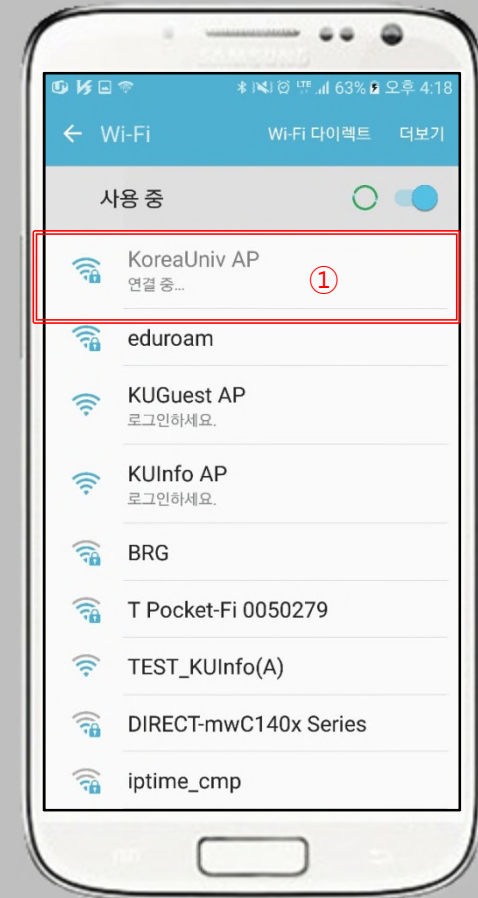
SAMSUNG

63% 오후 4:18

← Wi-Fi
Wi-Fi 다이렉트
더보기

사용 중

KoreaUniv AP
연결 중...
①

eduroam

KUGuest AP
로그인하세요.

KUInfo AP
로그인하세요.

BRG

T Pocket-Fi 0050279

TEST_KUInfo(A)

DIRECT-mwC140x Series

iptime_cmp